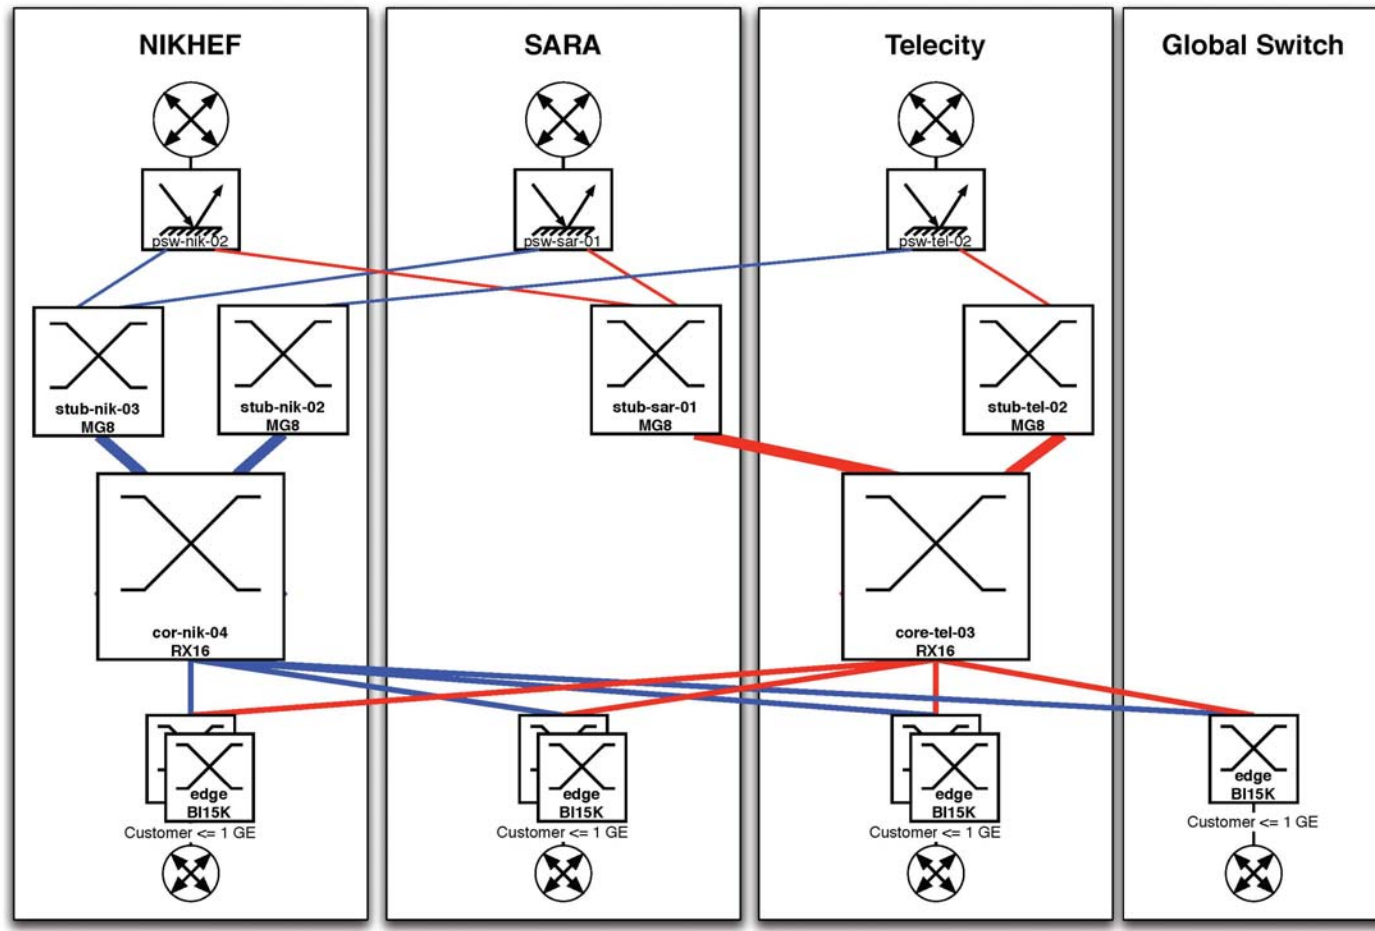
NIKHEF

psw-nik-02

stub-nik-03
MG8

stub-nik-02
MG8

cor-nik-04
RX16

edge
BI15K
Customer <= 1 GE

SARA

psw-sar-01

stub-sar-01
MG8

edge
BI15K
Customer <= 1 GE

Telecity

psw-tel-02

stub-tel-02
MG8

core-tel-03
RX16

edge
BI15K
Customer <= 1 GE

Global Switch

edge
BI15K
Customer <= 1 GE